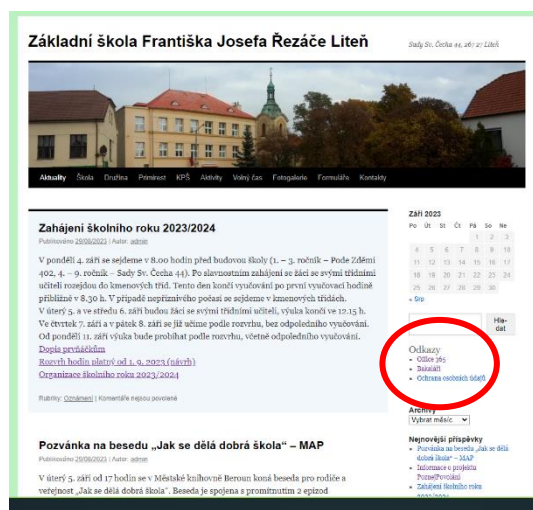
Základní škola Františka Josefa Řezáče Liteň

Sady Sv. Čecha 44, 267 27 Liteň

Aktuality Škola Družina Primirest KPŠ Aktivity Volný čas Fotogalerie Formuláře Kontakty

Zahájení školního roku 2023/2024

Publikováno 29/08/2023 | Autor: admin

V pondělí 4. září se sejdeme v 8.00 hodin před budovou školy (1. – 3. ročník – Pode Zdémi 402, 4. – 9. ročník – Sady Sv. Čecha 44). Po slavnostním zahájení se žáci se svými třídními učiteli rozejdou do kmenových tříd. Tento den končí vyučování po první vyučovací hodině přibližně v 8.30 h. V případě nepříznivého počasí se sejdeme v kmenových třídách.
V úterý 5. a ve středu 6. září budou žáci se svými třídními učiteli, výuka končí ve 12.15 h.
Ve čtvrtek 7. září a v pátek 8. září se již učíme podle rozvrhu, bez odpoledního vyučování.
Od pondělí 11. září výuka bude probíhat podle rozvrhu, včetně odpoledního vyučování.
Dopis prvňáčkům
Rozvrh hodin platný od 1. 9. 2023 (návrh)
Organizace školního roku 2023/2024

Rubriky: Oznámení | Komentáře nejsou povoleny

Pozvánka na besedu „Jak se dělá dobrá škola" – MAP

V úterý 5. září od 17 hodin se v Městské knihovně Beroun koná beseda pro rodiče a veřejnost „Jak se dělá dobrá škola". Beseda je spojena s promítnutím 2 epizod

Září 2023

| Po | Út | St | Čt | Pá | So | Ne |
|---|---|---|---|---|---|---|
| | | | | 1 | 2 | 3 |
| 4 | 5 | 6 | 7 | 8 | 9 | 10 |
| 11 | 12 | 13 | 14 | 15 | 16 | 17 |
| 18 | 19 | 20 | 21 | 22 | 23 | 24 |
| 25 | 26 | 27 | 28 | 29 | 30 | |

« Srp

Hledat

Odkazy
- Office 365
- Bakaláři
- Ochrana osobních údajů

Archivy
Vybrat měsíc

Nejnovější příspěvky
- Pozvánka na besedu „Jak se dělá dobrá škola" – MAP
- Informace o projektu PoznejPovolání
- Zahájení školního roku 2023/2024